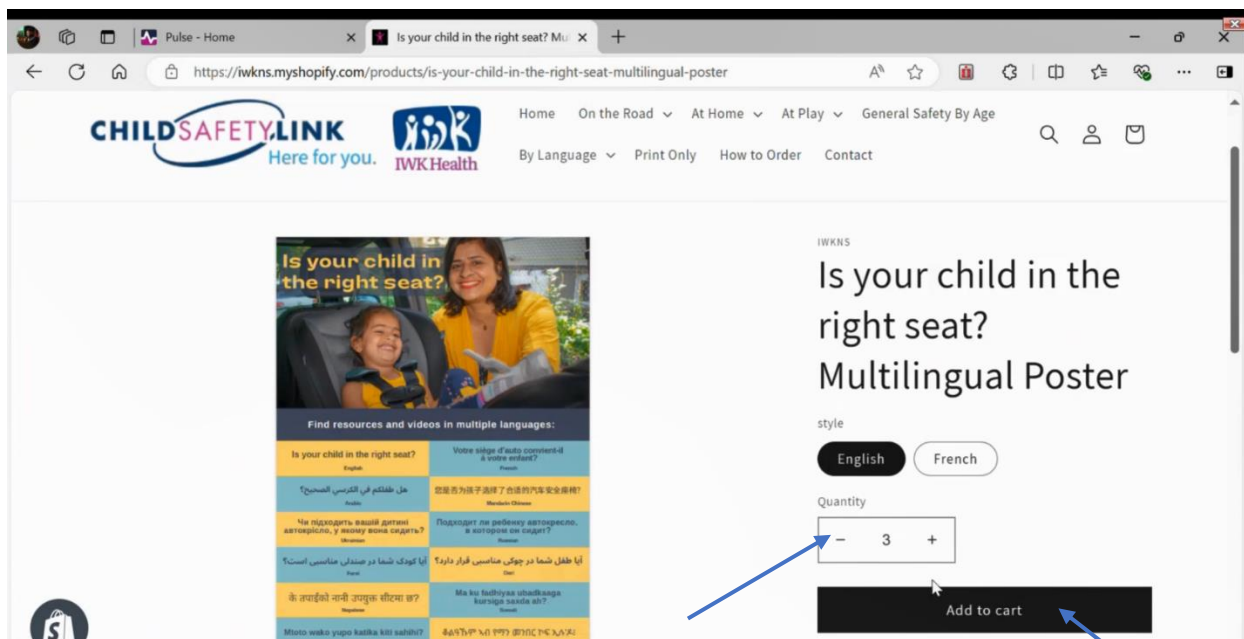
Pulse - Home
Is your child in the right seat? Mu
https://iwkns.myshopify.com/products/is-your-child-in-the-right-seat-multilingual-poster

CHILDSAFETYLINK Here for you.
IWK Health

Home On the Road At Home At Play General Safety By Age
By Language Print Only How to Order Contact

Is your child in the right seat?

Find resources and videos in multiple languages:

| Is your child in the right seat? English | Votre siège d'auto convient-il à votre enfant? French |
|---|---|
| هل طفلكم في الكرسي الصحيح؟ Arabic | 您是否为孩子选择了合适的汽车安全座椅? Mandarin Chinese |
| Чи підходить вашій дитині автокрісло, у якому вона сидить? Ukrainian | Подходит ли ребенку автокресло, в котором он сидит? Russian |
| آیا کودک شما در صندلی مناسبی است؟ Farsi | آیا طفل شما در چوکی مناسبی قرار دارد؟ Dari |
| के तपाईंको नानी उपयुक्त सीटमा छ? Nepalese | Ma ku fadhiyaa ubadkaaga kursiga saxda ah? Somali |
| Mtoto wako yupo katika kiti sahihi? | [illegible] |

IWKNS
Is your child in the right seat? Multilingual Poster

style
English French

Quantity
− 3 +

Add to cart